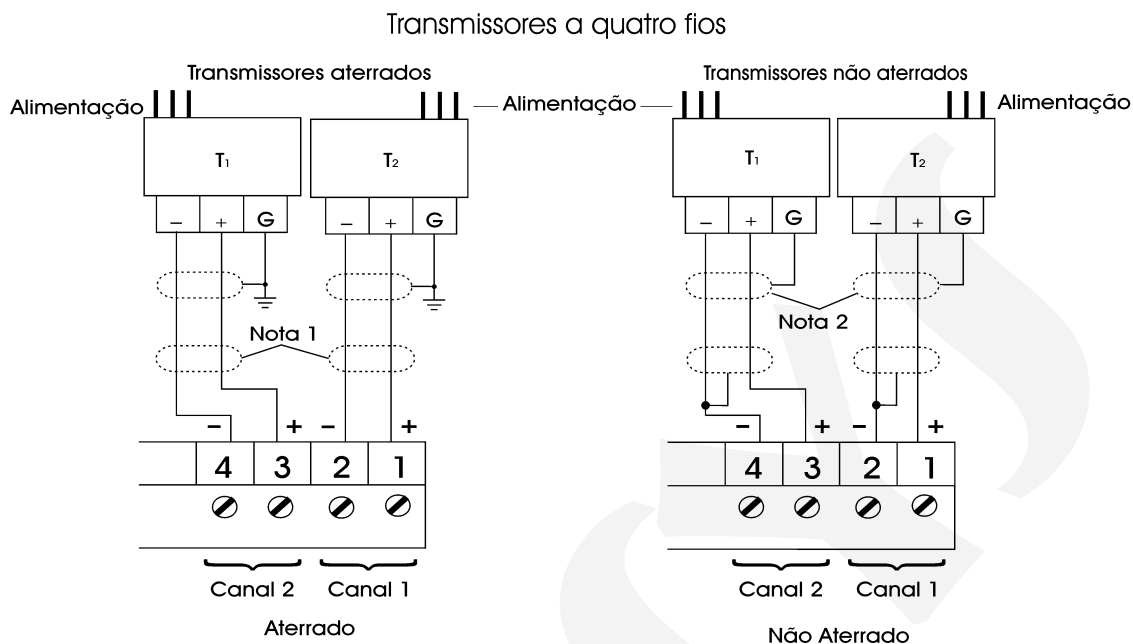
Transmissores a quatro fios

Transmissores aterrados

Alimentação

Alimentação

$T_1$

$T_2$

– + G

– + G

Nota 1

– +

– +

4 3 2 1

Canal 2 Canal 1

Aterrado

Transmissores não aterrados

Alimentação

$T_1$

$T_2$

– + G

– + G

Nota 2

– +

– +

4 3 2 1

Canal 2 Canal 1

Não Aterrado